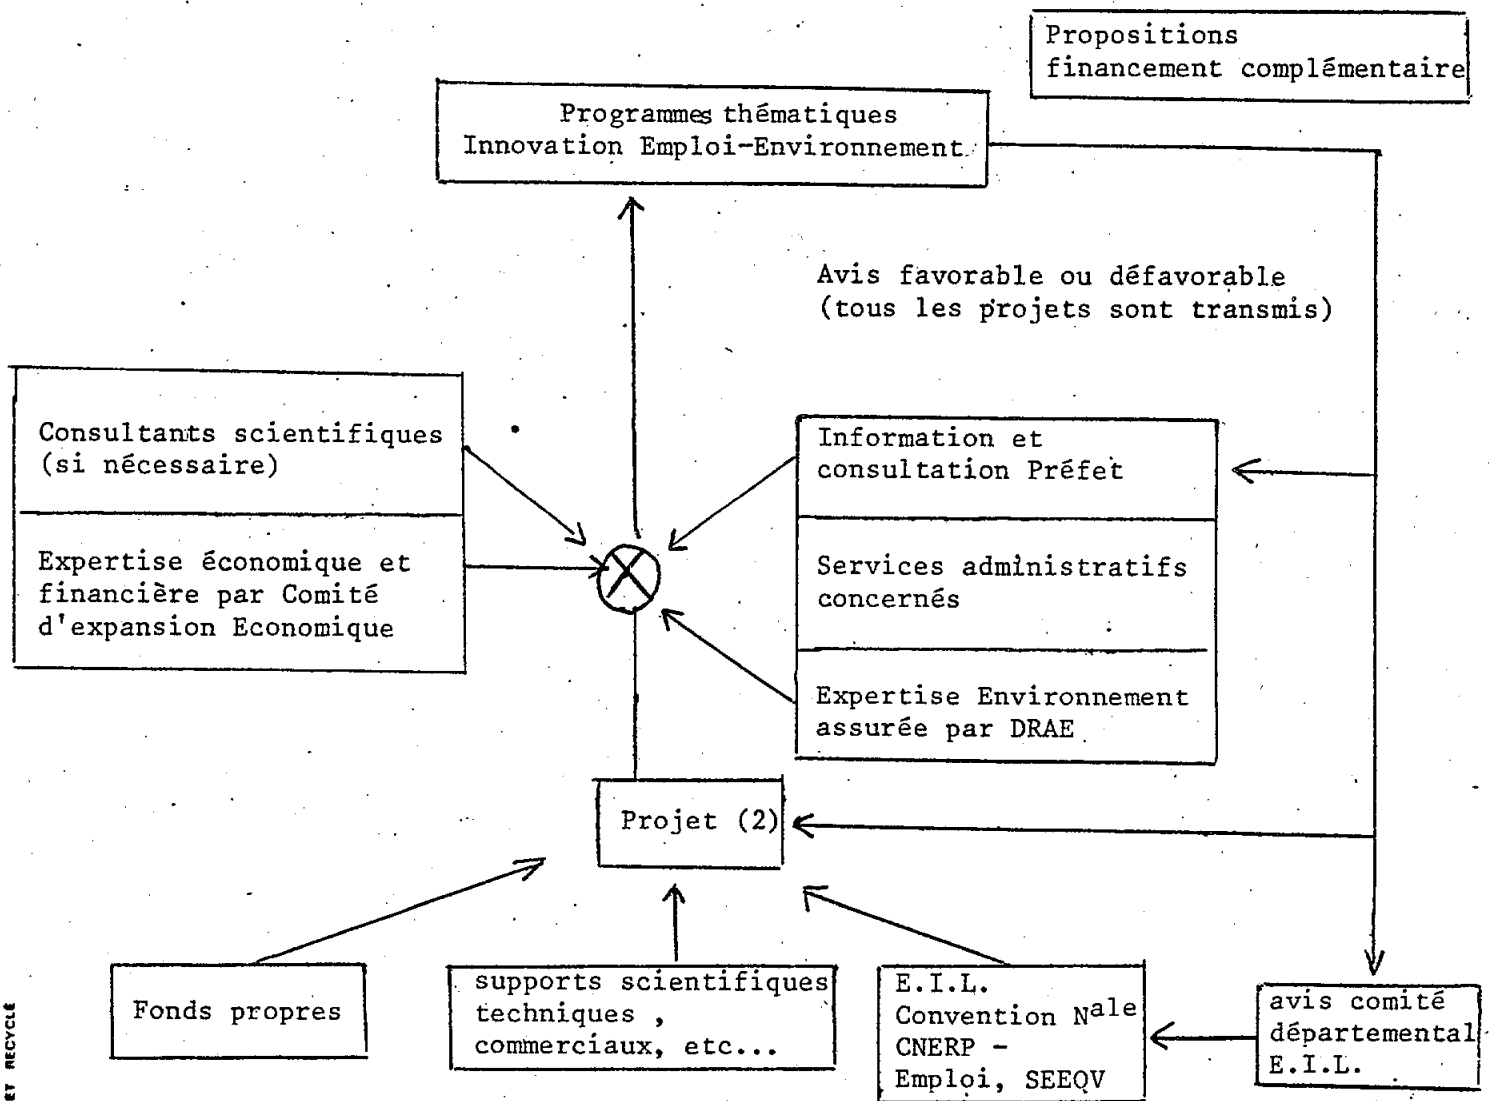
Propositions financement complémentaire

Programmes thématiques Innovation Emploi-Environnement

Avis favorable ou défavorable (tous les projets sont transmis)

Consultants scientifiques (si nécessaire)

Expertise économique et financière par Comité d'expansion Economique

Information et consultation Préfet

Services administratifs concernés

Expertise Environnement assurée par DRAE

Projet (2)

Fonds propres

supports scientifiques techniques , commerciaux, etc...

E.I.L. Convention N$^{ale}$ CNERP - Emploi, SEEQV

avis comité départemental E.I.L.

ET RECYCLÉ